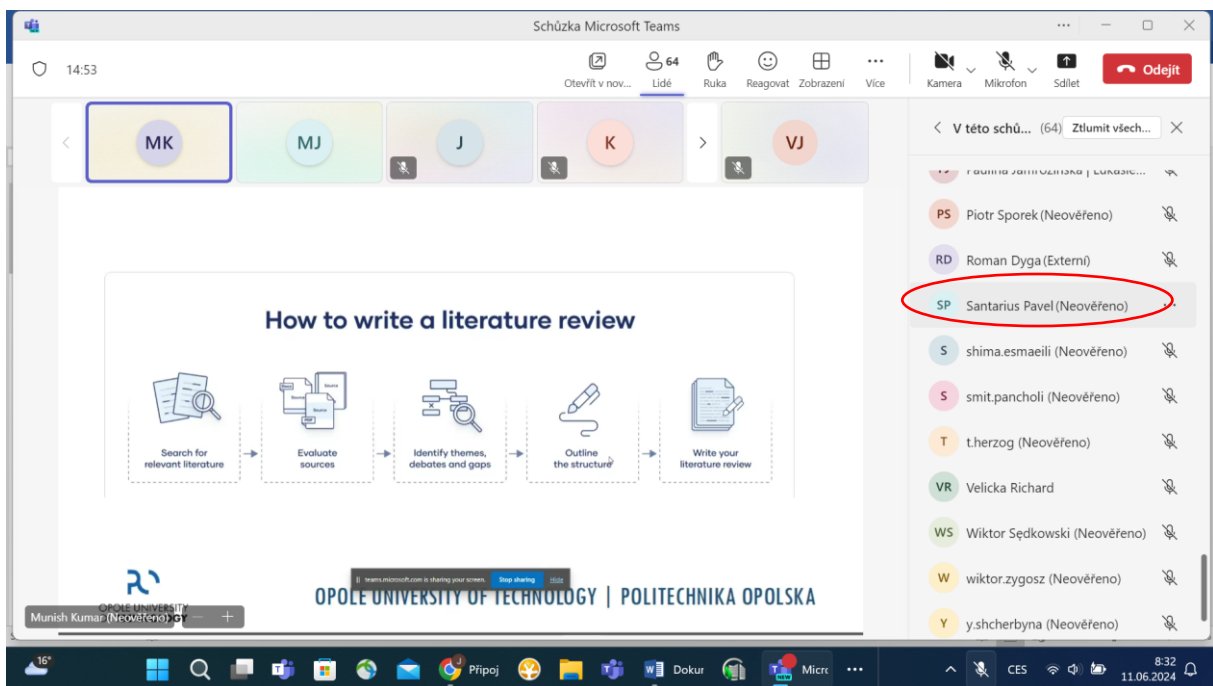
Schůzka Microsoft Teams

14:53

Otevřít v nov... 64 Lidé Ruka Reagovat Zobrazení Více Kamera Mikrofon Sdílet Odejít

MK MJ J K VJ

V této schů... (64) Ztlumit všech...

Paulina Jamrozinska | Łukasie...
PS Piotr Sporek (Neověřeno)
RD Roman Dyga (Externí)
SP Santarius Pavel (Neověřeno)
S shima.esmaeili (Neověřeno)
S smit.pancholi (Neověřeno)
T t.herzog (Neověřeno)
VR Velicka Richard
WS Wiktor Sędkowski (Neověřeno)
W wiktor.zygosz (Neověřeno)
Y y.shcherbyna (Neověřeno)

How to write a literature review

Search for relevant literature → Evaluate sources → Identify themes, debates and gaps → Outline the structure → Write your literature review

teams.microsoft.com is sharing your screen. Stop sharing Hide

OPOLE UNIVERSITY OF TECHNOLOGY

OPOLE UNIVERSITY OF TECHNOLOGY | POLITECHNIKA OPOLSKA

Munish Kumar (Neověřeno)

16° Připoj Dokur Micr CES 8:32 11.06.2024